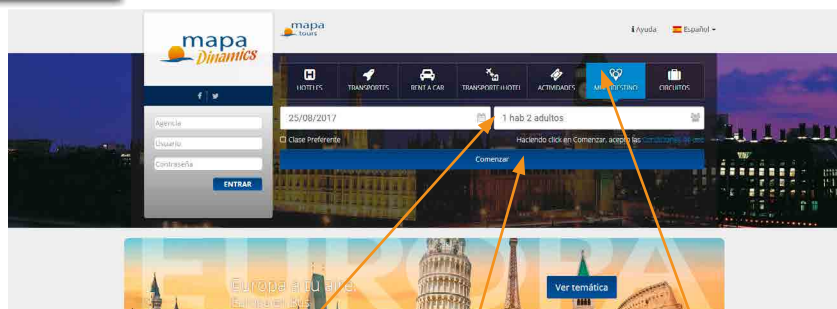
mapa Dinamics

f | y

Agencia

Usuario

Contraseña

ENTRAR

mapa tours

Ayuda Español

HOTELES
TRANSPORTES
RENT A CAR
TRANSPORTE+HOTEL
ACTIVIDADES
MULTIDESTINO
CIRCUITOS

25/08/2017

1 hab 2 adultos

Clase Preferente

Haciendo click en Comenzar, acepto las Condiciones de uso

Comenzar

EUROPA

Europa a tu aire

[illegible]

Ver temática